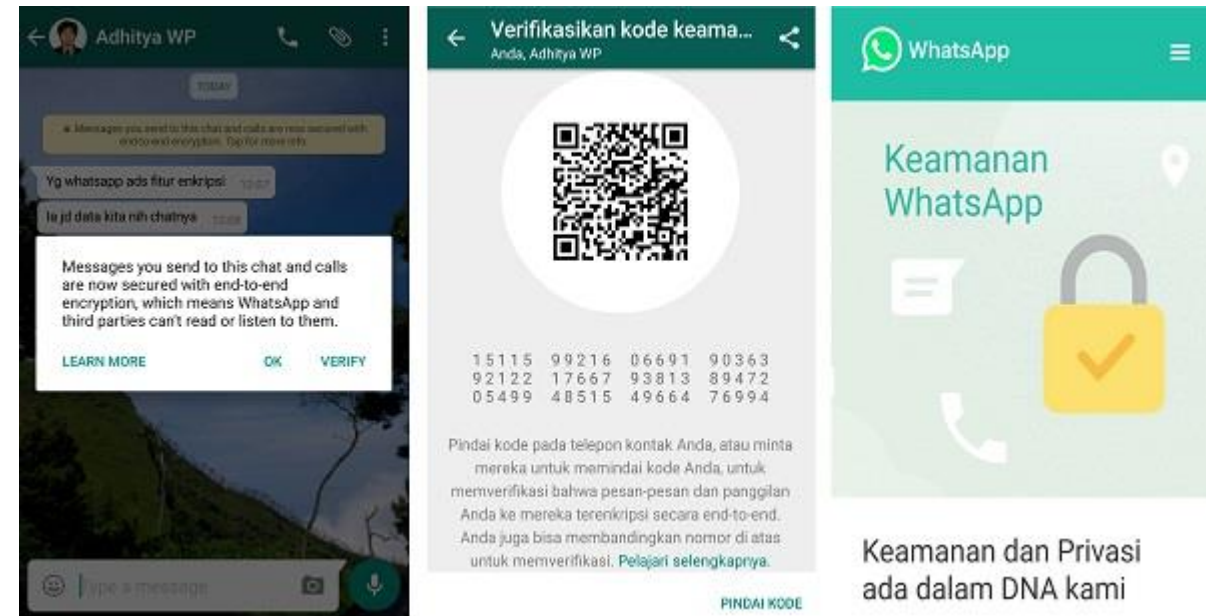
Adhitya WP

TODAY

Messages you send to this chat and calls are now secured with end-to-end encryption. Tap for more info.

Yg whatsapp ada fitur enkripsi 10:07

Ie jd data kita nih chatnya 10:08

Messages you send to this chat and calls are now secured with end-to-end encryption, which means WhatsApp and third parties can't read or listen to them.

LEARN MORE OK VERIFY

Type a message

Verifikasikan kode keama...

Anda, Adhitya WP

15115 99216 06691 90363
92122 17667 93813 89472
05499 48515 49664 76994

Pindai kode pada telepon kontak Anda, atau minta mereka untuk memindai kode Anda, untuk memverifikasi bahwa pesan-pesan dan panggilan Anda ke mereka terenkripsi secara end-to-end. Anda juga bisa membandingkan nomor di atas untuk memverifikasi. Pelajari selengkapnya.

PINDAI KODE

WhatsApp

Keamanan WhatsApp

Keamanan dan Privasi ada dalam DNA kami